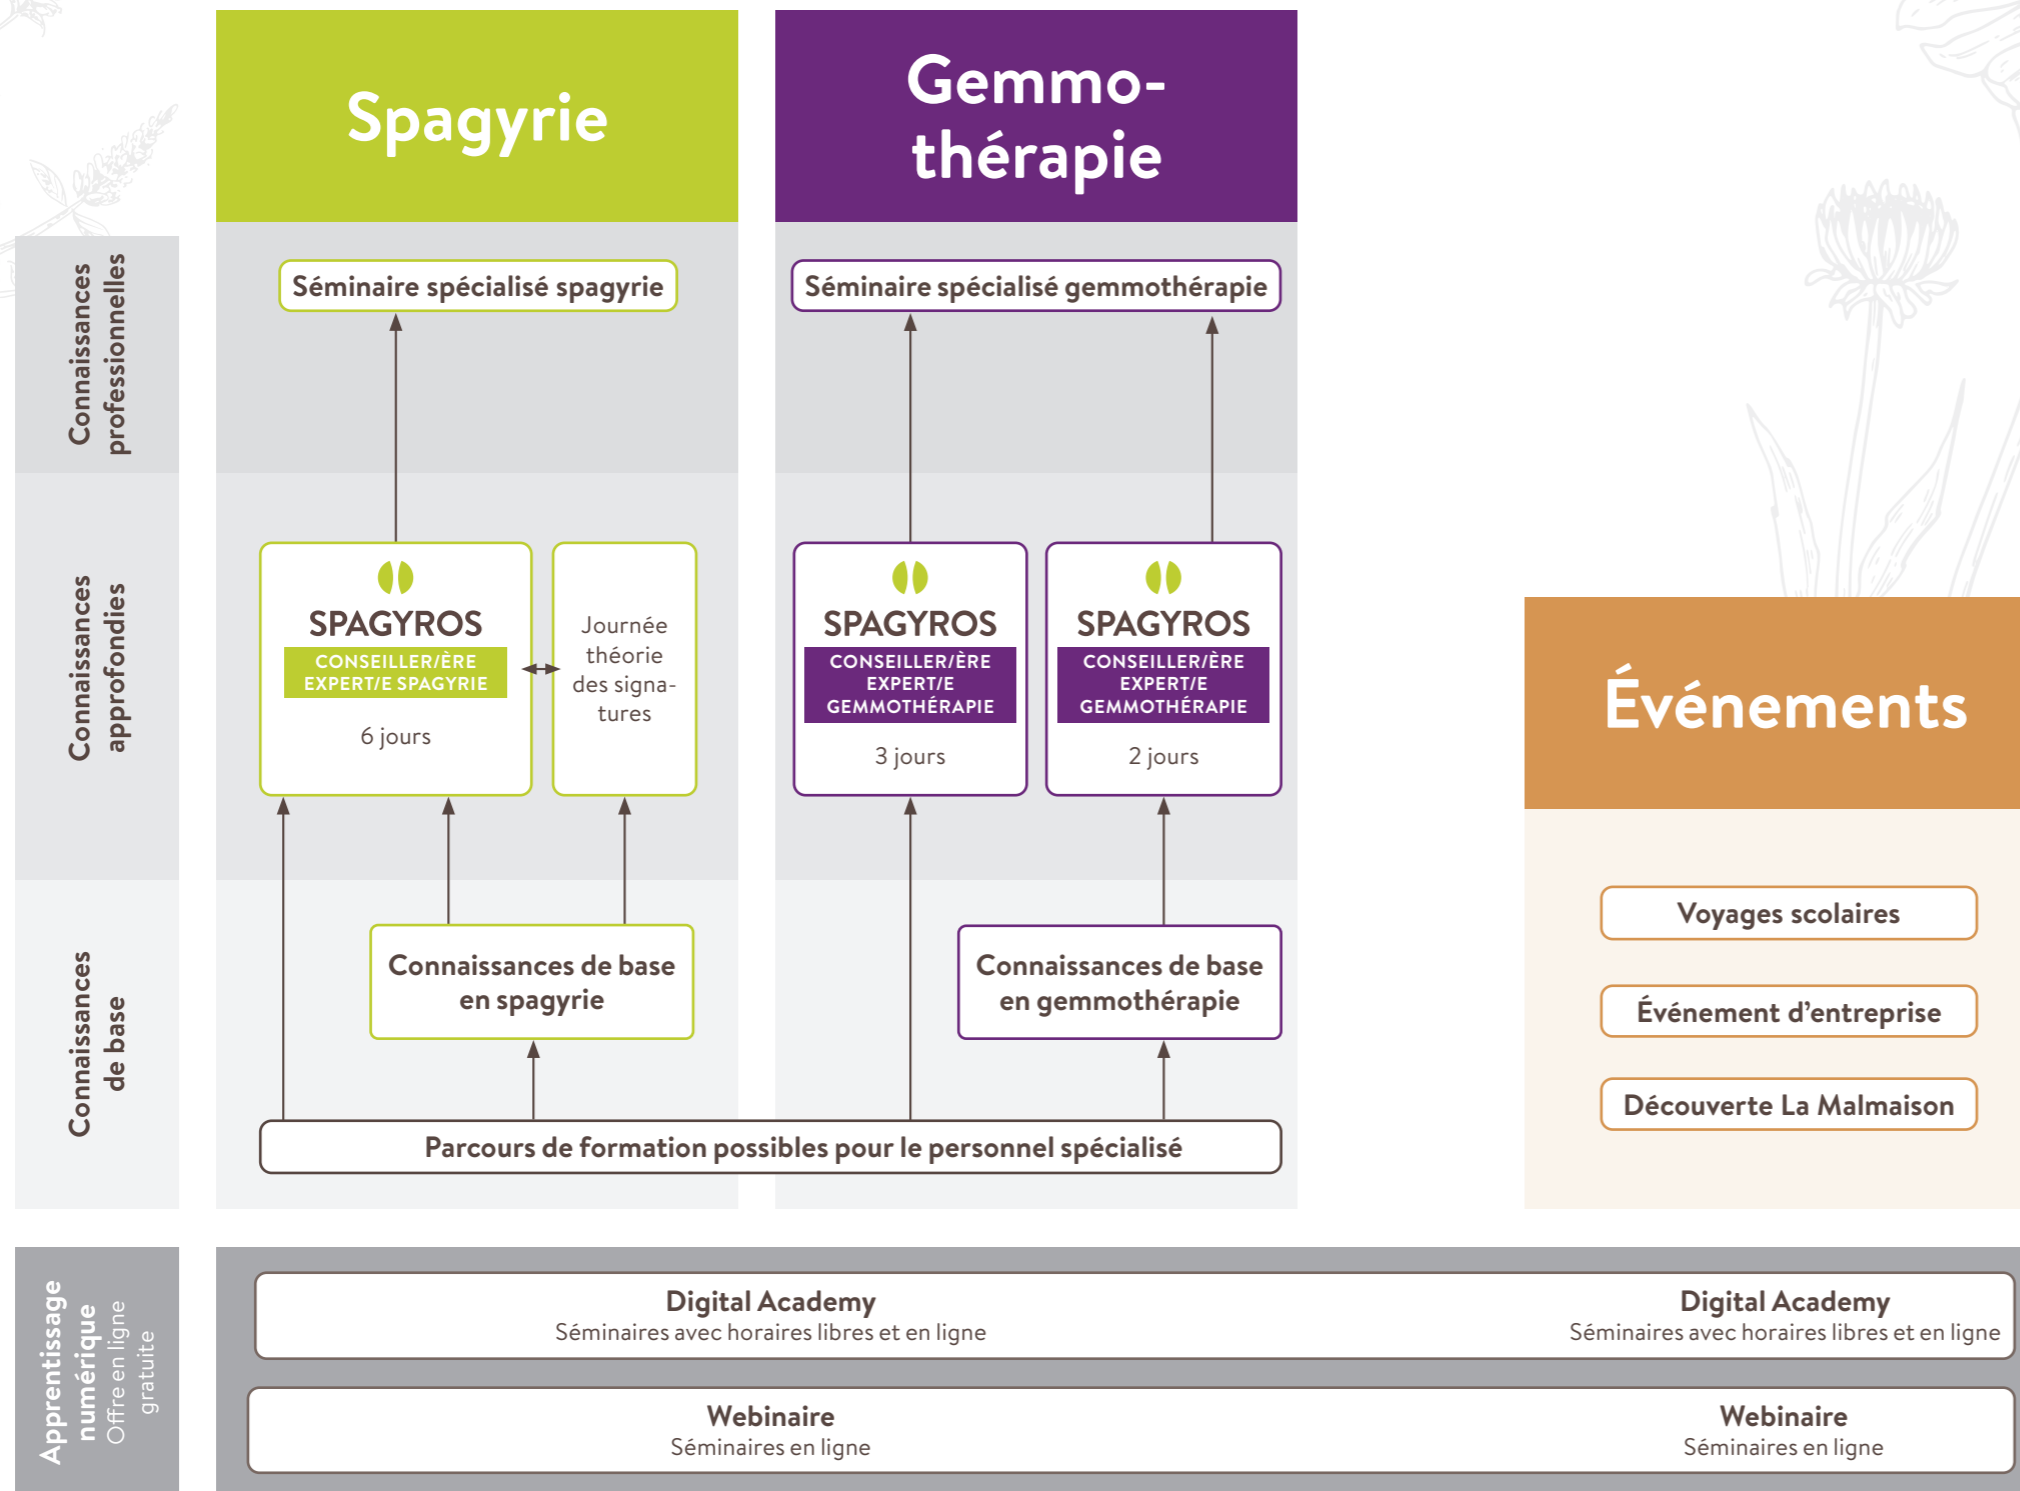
Spagyrie

Gemmothérapie

Connaissances professionnelles

Séminaire spécialisé spagyrie

Séminaire spécialisé gemmothérapie

Connaissances approfondies

SPAGYROS
CONSEILLER/ÈRE EXPERT/E SPAGYRIE
6 jours

Journée théorie des signatures

SPAGYROS
CONSEILLER/ÈRE EXPERT/E GEMMOTHÉRAPIE
3 jours

SPAGYROS
CONSEILLER/ÈRE EXPERT/E GEMMOTHÉRAPIE
2 jours

Événements

Connaissances de base

Connaissances de base en spagyrie

Connaissances de base en gemmothérapie

Voyages scolaires

Événement d'entreprise

Découverte La Malmaison

Parcours de formation possibles pour le personnel spécialisé

Apprentissage numérique
Offre en ligne gratuite

Digital Academy
Séminaires avec horaires libres et en ligne

Digital Academy
Séminaires avec horaires libres et en ligne

Webinaire
Séminaires en ligne

Webinaire
Séminaires en ligne